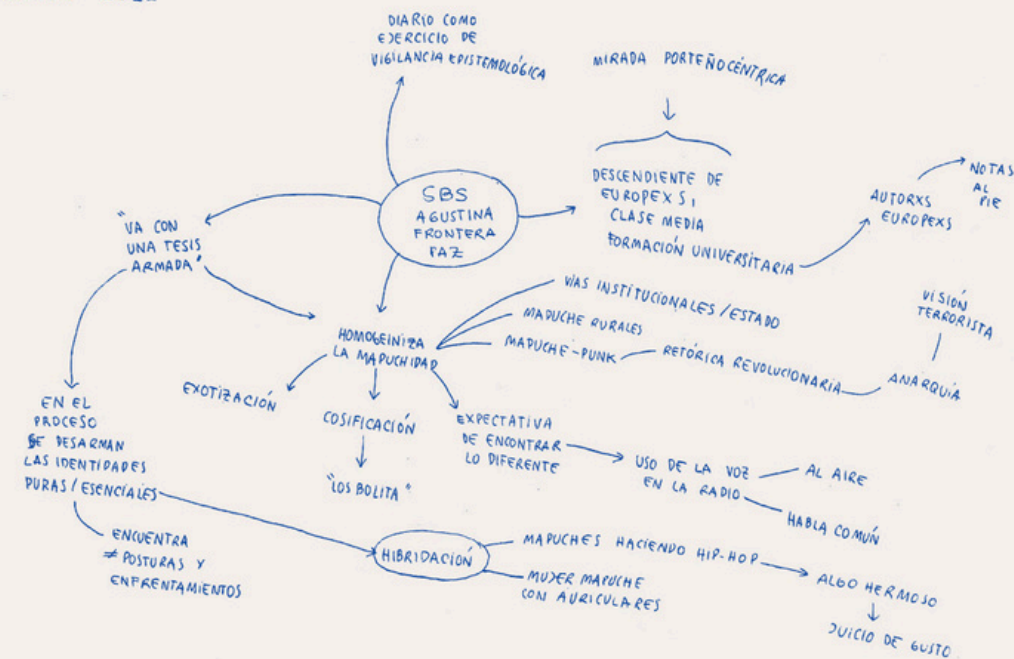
DIARIO COMO EJERCICIO DE VIGILANCIA EPISTEMOLÓGICA

MIRADA PORTEÑOCÉNTRICA

SBS AGUSTINA FRONTERA FAZ

"VA CON UNA TESIS ARMADA"

DESCENDIENTE DE EUROPEXS, CLASE MEDIA FORMACIÓN UNIVERSITARIA

AUTORXS EUROPEXS

NOTAS AL PIE

VÍAS INSTITUCIONALES / ESTADO

MAPUCHE RURALES

MAPUCHE-PUNK

RETÓRICA REVOLUCIONARIA

ANARQUÍA

VISIÓN TERRORISTA

HOMOGEINIZA LA MAPUCHIDAD

EXOTIZACIÓN

COSIFICACIÓN

"LOS BOLITA"

EXPECTATIVA DE ENCONTRAR LO DIFERENTE

USO DE LA VOZ EN LA RADIO

AL AIRE

HABLA COMÚN

EN EL PROCESO SE DESARMAN LAS IDENTIDADES PURAS / ESENCIALES

ENCUENTRA ≠ POSTURAS Y ENFRENTAMIENTOS

HIBRIDACIÓN

MAPUCHES HACIENDO HIP-HOP

ALGO HERMOSO

JUICIO DE GUSTO

MUJER MAPUCHE CON AURICULARES